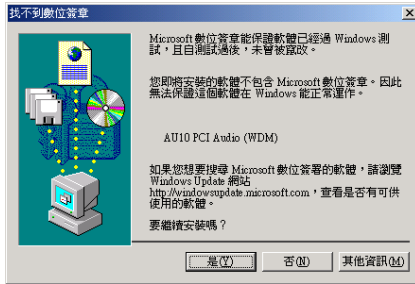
找不到數位簽章

Microsoft 數位簽章能保證軟體已經過 Windows 測試，且自測試過後，未曾被竄改。

您即將安裝的軟體不包含 Microsoft 數位簽章。因此無法保證這個軟體在 Windows 能正常運作。

AU10 PCI Audio (WDM)

如果您想要搜尋 Microsoft 數位簽署的軟體，請瀏覽 Windows Update 網站 http://windowsupdate.microsoft.com，查看是否有可供使用的軟體。

要繼續安裝嗎？

是(Y)

否(N)

其他資訊(M)